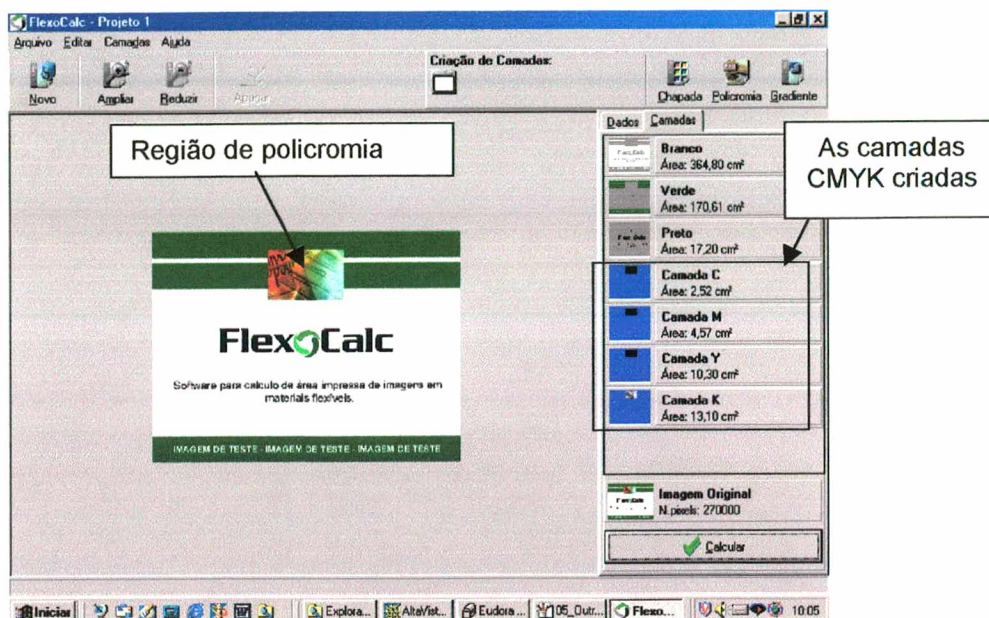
FlexoCalc - Projeto 1

Arquivo Editar Camadas Ajuda

Novo Ampliar Reduzir Apagar

Criação de Camadas:

Chapada Policromia Gradiente

Região de policromia

As camadas CMYK criadas

Dados Camadas

Branco
Área: 364,80 cm²

Verde
Área: 170,61 cm²

Preto
Área: 17,20 cm²

Camada C
Área: 2,52 cm²

Camada M
Área: 4,57 cm²

Camada Y
Área: 10,30 cm²

Camada K
Área: 13,10 cm²

FlexoCalc

Software para calculo de área impressa de imagens em materiais flexíveis.

IMAGEM DE TESTE - IMAGEM DE TESTE - IMAGEM DE TESTE

Imagem Original
N. pixels: 270000

Calcular

Iniciar Explora... AltaVist... Eudora... 05_Outr... Flexo... 10:05